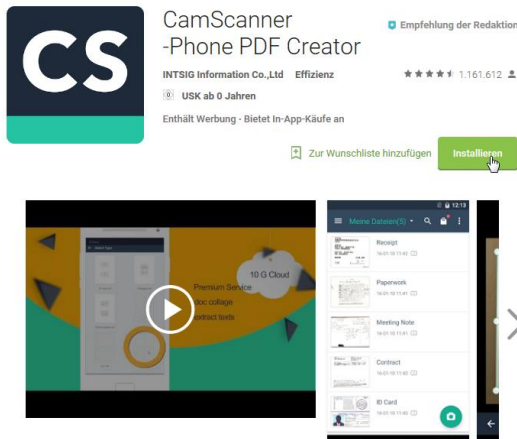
CS

CamScanner -Phone PDF Creator

Empfehlung der Redaktion

INTSIG Information Co.,Ltd Effizienz

1.161.612

0 USK ab 0 Jahren

Enthält Werbung · Bietet In-App-Käufe an

Zur Wunschliste hinzufügen

Installieren

10 G Cloud

Premium Service

doc collage

extract texts

12:13

Meine Dateien(5)

Receipt

Paperwork

Meeting Note

Contract

ID Card